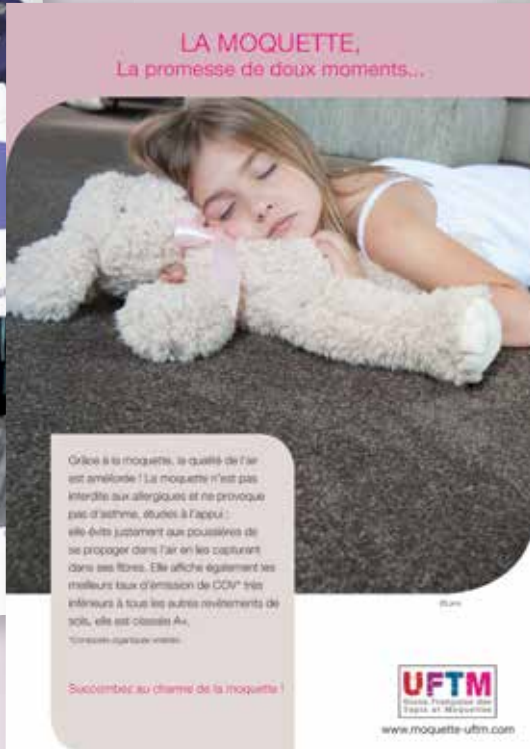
LA MOQUETTE,
La promesse de doux moments...

Grâce à la moquette, la qualité de l'air est améliorée ! La moquette n'est pas interdite aux allergiques et ne provoque pas d'asthme, études à l'appui : elle évite justement aux poussières de se propager dans l'air en les capturant dans ses fibres. Elle affiche également les meilleurs taux d'émission de COV* très inférieurs à tous les autres revêtements de sols, elle est classée A+.
*Composés organiques volatils

Succombez au charme de la moquette !

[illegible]

UFTM
Union Française des Tapis et Moquettes

www.moquette-uftm.com